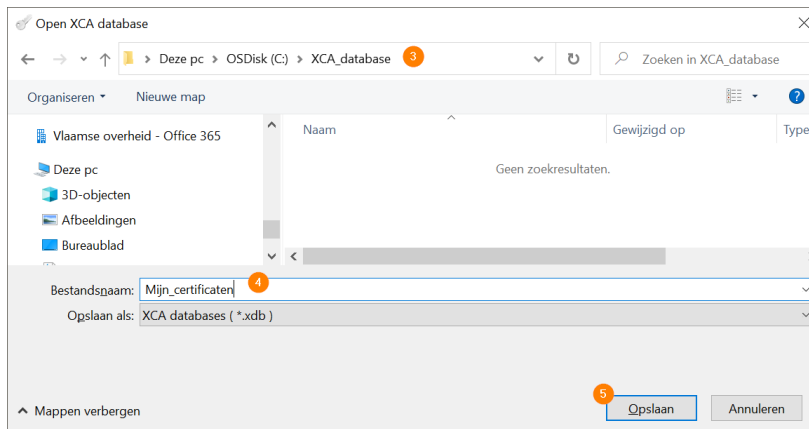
Open XCA database

Deze pc > OSDisk (C:) > XCA_database 3

Zoeken in XCA_database

Organiseren ▾ Nieuwe map

Vlaamse overheid - Office 365

Deze pc

3D-objecten

Afbeeldingen

Bureaublad

| Naam | Gewijzigd op | Type |
|---|---|---|

Geen zoekresultaten.

Bestandsnaam: Mijn_certificaten 4

Opslaan als: XCA databases ( *.xdb )

Mappen verbergen

5 Opslaan Annuleren